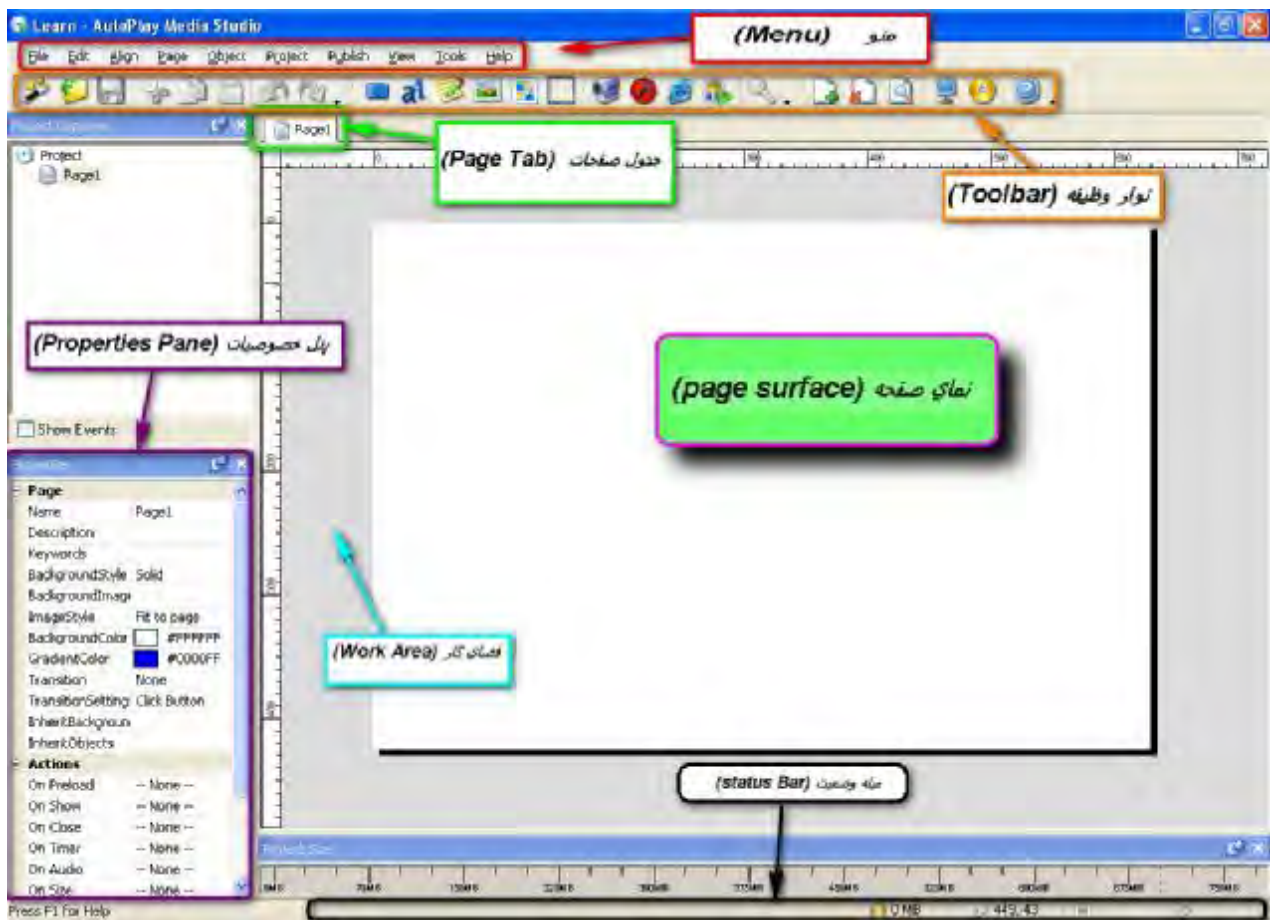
Learn - AutoPlay Media Studio

File Edit Align Page Object Project Publish View Tools Help

(Menu) منو

Project Explorer

Page1

(Page Tab) جدول صفحات

Project
Page1

(Toolbar) نوار وظیفه

(Properties Pane) پنل خصوصیات

(page surface) نمای صفحه

Show Events

Properties

Page
Name Page1
Description
Keywords
BackgroundStyle Solid
BackgroundImage
ImageStyle Fit to page
BackgroundColor #FFFFFF
GradientColor #0000FF
Transition None
TransitionSetting Click Button
InheritBackground
InheritObjects
Actions
On Preload -- None --
On Show -- None --
On Close -- None --
On Timer -- None --
On Audio -- None --
On Size -- None --

(Work Area) فضای کار

(status Bar) میله وضعیت

Project Size

Press F1 for Help

0 MB

449, 43